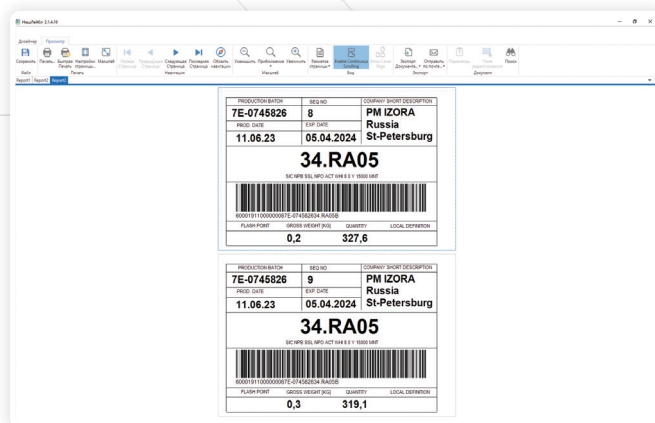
HeusfeWin 2.1.4.16

Дизайнер Просмотр

Сохранить Печать Быстрая Печать Настройки страницы Масштаб Первая Страница Предыдущая Страница Следующая Страница Последняя Страница Область навигации Уменьшить Приблизить Увеличить Разметка страницы Enable Continuous Scrolling Миниатюры Экспорт Документ Отправить по почте Параметры Поля редактирования Поиск

Файл Печать Навигация Масштаб Вид Экспорт Документ

Report1 Report2 Report3

| PRODUCTION BATCH | SEQ NO | COMPANY SHORT DESCRIPTION |
|---|---|---|
| 7E-0745826 | 8 | PM IZORA Russia St-Petersburg |
| PROD. DATE | EXP. DATE | |
| 11.06.23 | 05.04.2024 | |

34.RA05

SIC NPB SSL NPO ACT WHI 8 0 Y 15000 MNT

600001911000000087E-0745826 34.RA05B

| FLASH POINT | GROSS WEIGHT [KG] | QUANTITY | LOCAL DEFINITION |
|---|---|---|---|
| | 0,2 | 327,6 | |

| PRODUCTION BATCH | SEQ NO | COMPANY SHORT DESCRIPTION |
|---|---|---|
| 7E-0745826 | 9 | PM IZORA Russia St-Petersburg |
| PROD. DATE | EXP. DATE | |
| 11.06.23 | 05.04.2024 | |

34.RA05

SIC NPB SSL NPO ACT WHI 8 0 Y 15000 MNT

600001911000000087E-0745826 34.RA05B

| FLASH POINT | GROSS WEIGHT [KG] | QUANTITY | LOCAL DEFINITION |
|---|---|---|---|
| | 0,3 | 319,1 | |